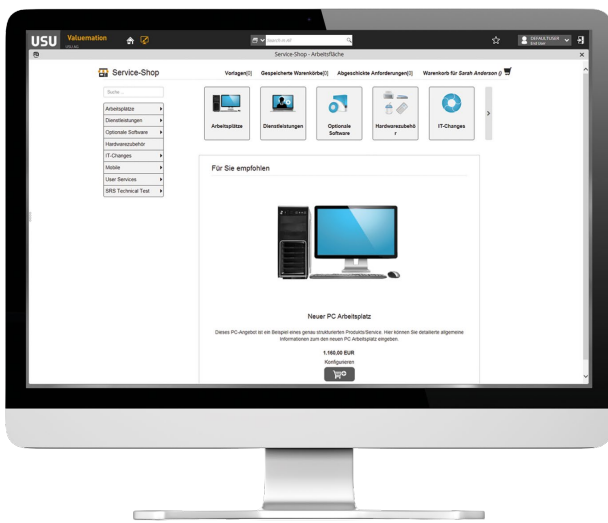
USU Valuemation

Service-Shop - Arbeitsfläche

DEFAULTUSER

Service-Shop

Vorlagen(0) Gespeicherte Warenkörbe(0) Abgeschickte Anforderungen(0) Warenkorb für Sarah Anderson (

Suche...

Arbeitsplätze
Dienstleistungen
Optionale Software
Hardwarezubehör
IT-Changes
Mobile
User Services
SRS Technical Test

Arbeitsplätze
Dienstleistungen
Optionale Software
Hardwarezubehör
IT-Changes

Für Sie empfohlen

Neuer PC Arbeitsplatz

Dieses PC-Angebot ist ein Beispiel eines genau strukturierten Produkts/Service. Hier können Sie detaillierte allgemeine Informationen zum den neuen PC Arbeitsplatz eingeben.

1.160,00 EUR

Konfigurieren